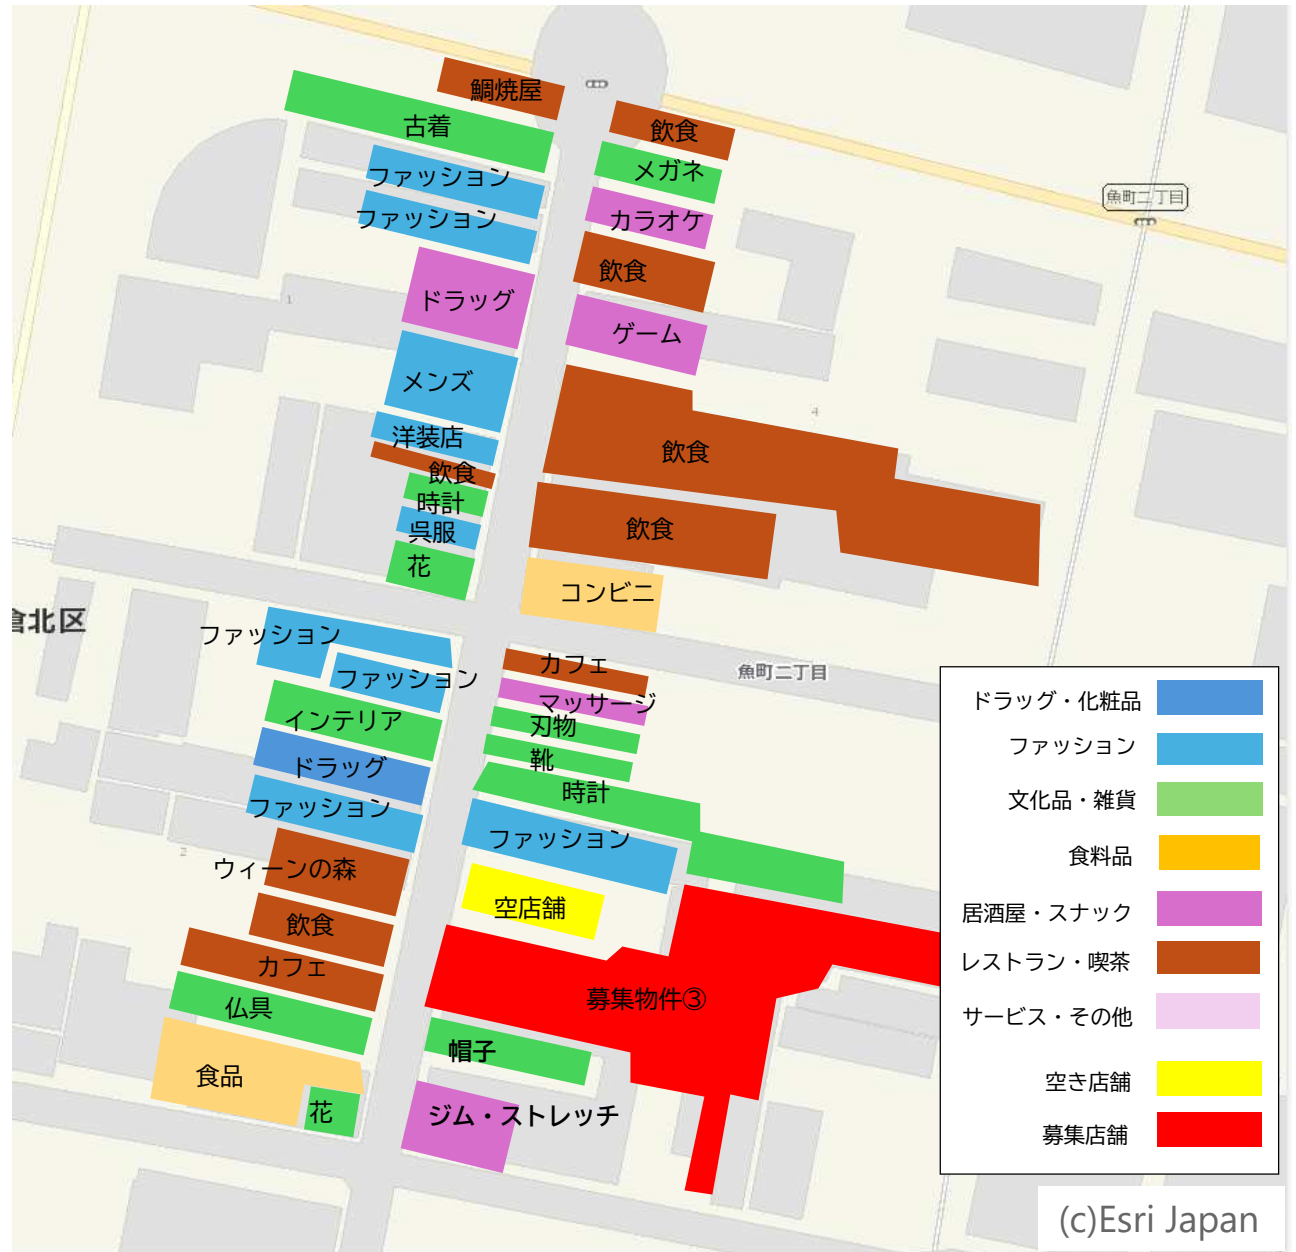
鯛焼屋
古着
飲食
メガネ
ファッション
ファッション
カラオケ
魚町二丁目
飲食
ドラッグ
1
ゲーム
メンズ
4
洋装店
飲食
飲食
時計
飲食
呉服
花
コンビニ
倉北区
ファッション
カフェ
魚町二丁目
ファッション
マッサージ
インテリア
刃物
靴
ドラッグ
時計
ファッション
2
ファッション
ウィーンの森
空店舗
飲食
カフェ
募集物件③
仏具
帽子
食品
花
ジム・ストレッチ

ドラッグ・化粧品
ファッション
文化品・雑貨
食料品
居酒屋・スナック
レストラン・喫茶
サービス・その他
空き店舗
募集店舗

(c)Esri Japan